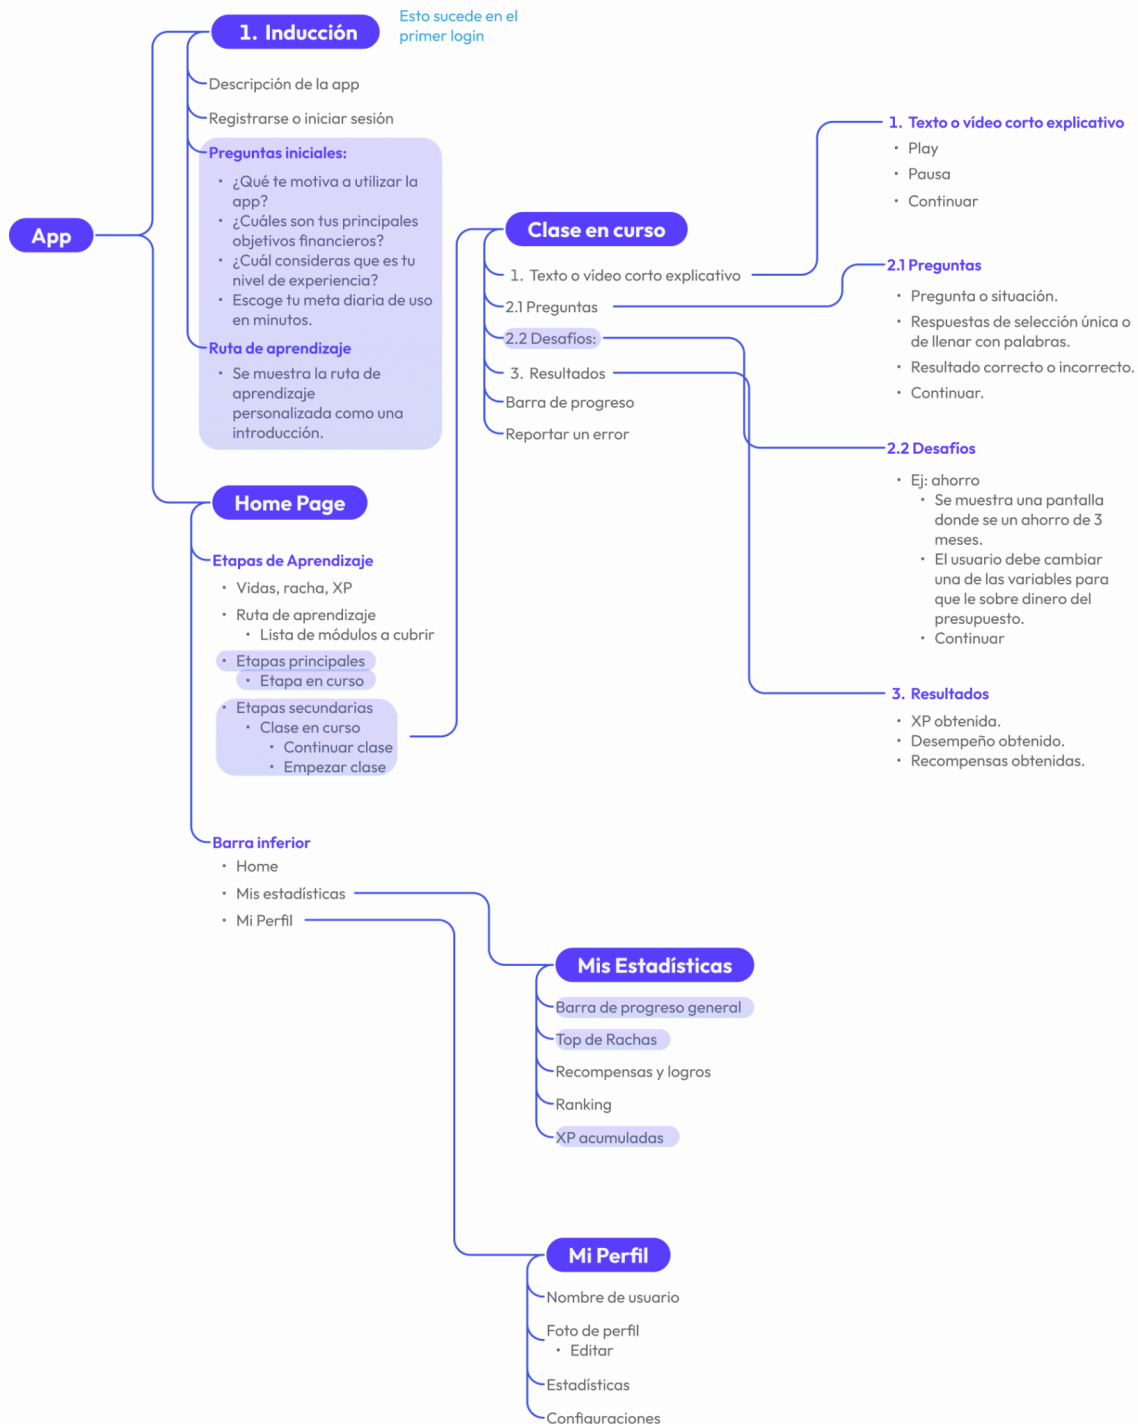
App

1. Inducción

Esto sucede en el primer login

Descripción de la app

Registrarse o iniciar sesión

Preguntas iniciales:
• ¿Qué te motiva a utilizar la app?
• ¿Cuáles son tus principales objetivos financieros?
• ¿Cuál consideras que es tu nivel de experiencia?
• Escoge tu meta diaria de uso en minutos.

Ruta de aprendizaje
• Se muestra la ruta de aprendizaje personalizada como una introducción.

Home Page

Etapas de Aprendizaje
• Vidas, racha, XP
• Ruta de aprendizaje
  • Lista de módulos a cubrir
• Etapas principales
  • Etapa en curso
• Etapas secundarias
  • Clase en curso
    • Continuar clase
    • Empezar clase

Barra inferior
• Home
• Mis estadísticas
• Mi Perfil

Clase en curso
1. Texto o vídeo corto explicativo
2.1 Preguntas
2.2 Desafíos:
3. Resultados
Barra de progreso
Reportar un error

1. Texto o vídeo corto explicativo
• Play
• Pausa
• Continuar

2.1 Preguntas
• Pregunta o situación.
• Respuestas de selección única o de llenar con palabras.
• Resultado correcto o incorrecto.
• Continuar.

2.2 Desafíos
• Ej: ahorro
  • Se muestra una pantalla donde se un ahorro de 3 meses.
  • El usuario debe cambiar una de las variables para que le sobre dinero del presupuesto.
  • Continuar

3. Resultados
• XP obtenida.
• Desempeño obtenido.
• Recompensas obtenidas.

Mis Estadísticas
Barra de progreso general
Top de Rachas
Recompensas y logros
Ranking
XP acumuladas

Mi Perfil
Nombre de usuario
Foto de perfil
• Editar
Estadísticas
Configuraciones